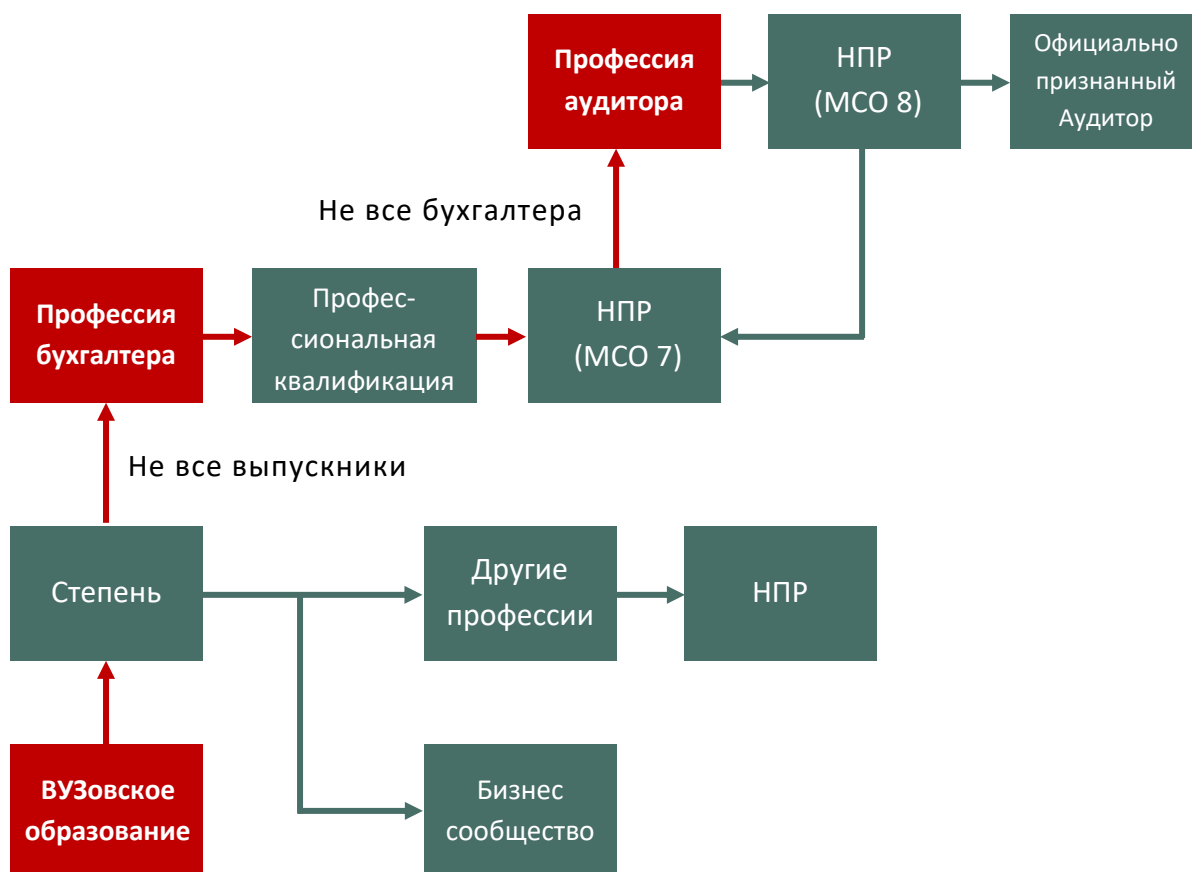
Профессия аудитора

НПР (МСО 8)

Официально признанный Аудитор

Не все бухгалтера

Профессия бухгалтера

Профессиональная квалификация

НПР (МСО 7)

Не все выпускники

Степень

Другие профессии

НПР

ВУЗовское образование

Бизнес сообщество